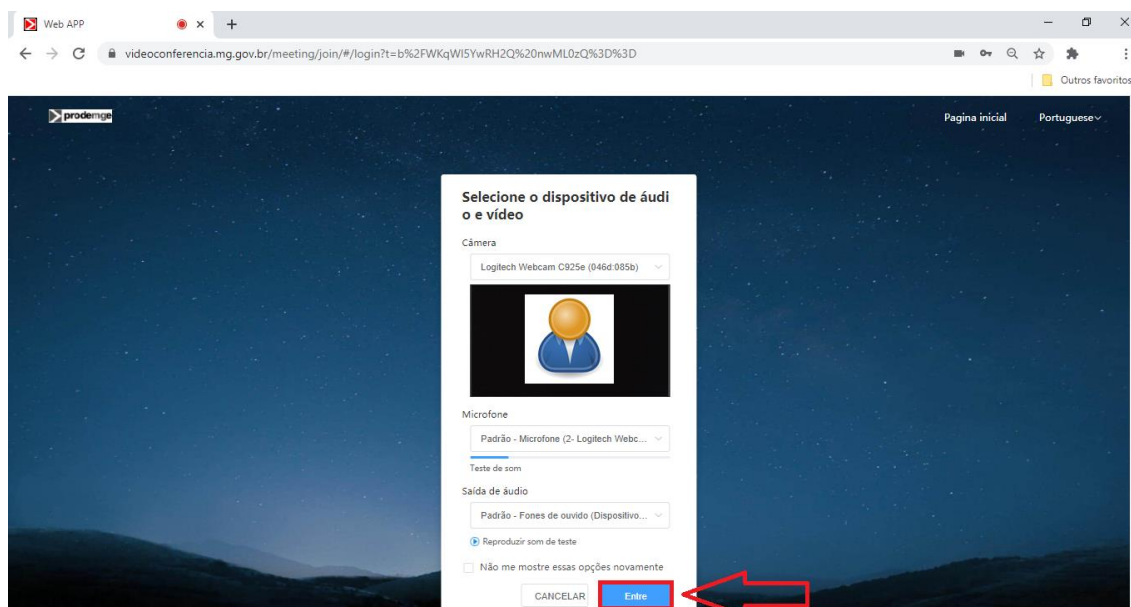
Web APP

videoconferencia.mg.gov.br/meeting/join/#/login?t=b%2FWKqWI5YwRH2Q%20nwML0zQ%3D%3D

Outros favoritos

prodemge

Pagina inicial

Portuguese

Selecione o dispositivo de áudio e vídeo

Câmera

Logitech Webcam C925e (046d:085b)

Microfone

Padrão - Microfone (2- Logitech Webc...

Teste de som

Saída de áudio

Padrão - Fones de ouvido (Dispositivo...

Reproduzir som de teste

Não me mostre essas opções novamente

CANCELAR

Entre